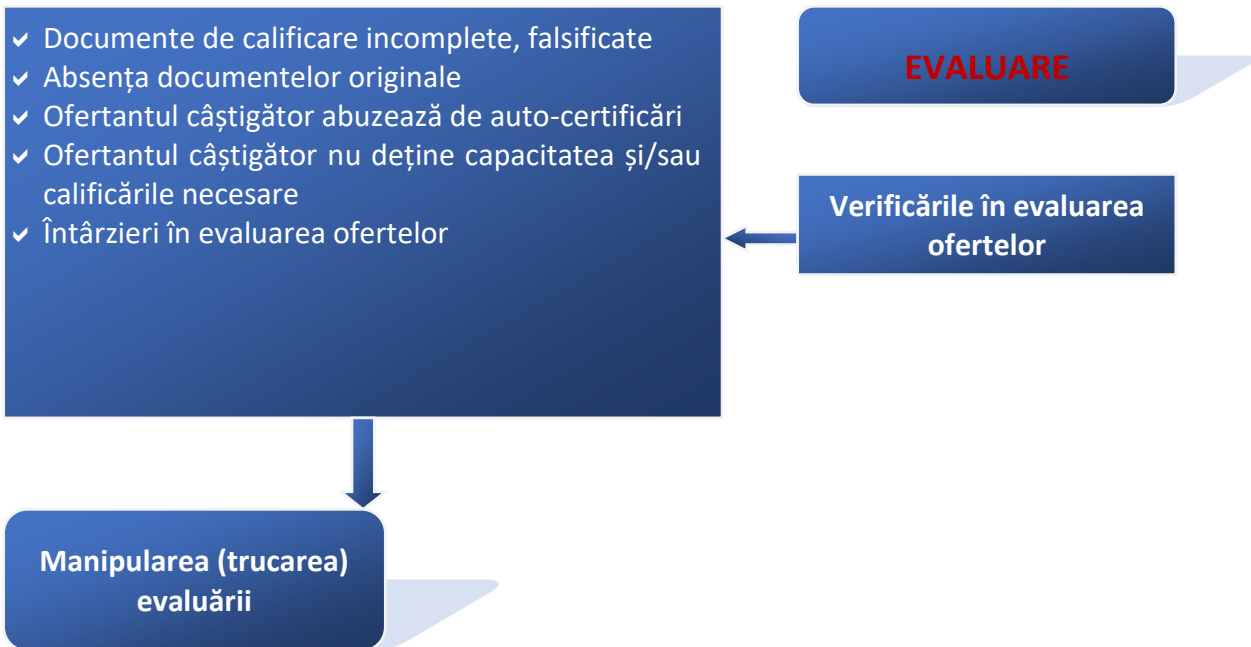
EVALUARE

Verificările în evaluarea ofertelor

- Documente de calificare incomplete, falsificate
- Absența documentelor originale
- Ofertantul câștigător abuzează de auto-certificări
- Ofertantul câștigător nu deține capacitatea și/sau calificările necesare
- Întârzieri în evaluarea ofertelor

Manipularea (trucarea) evaluării